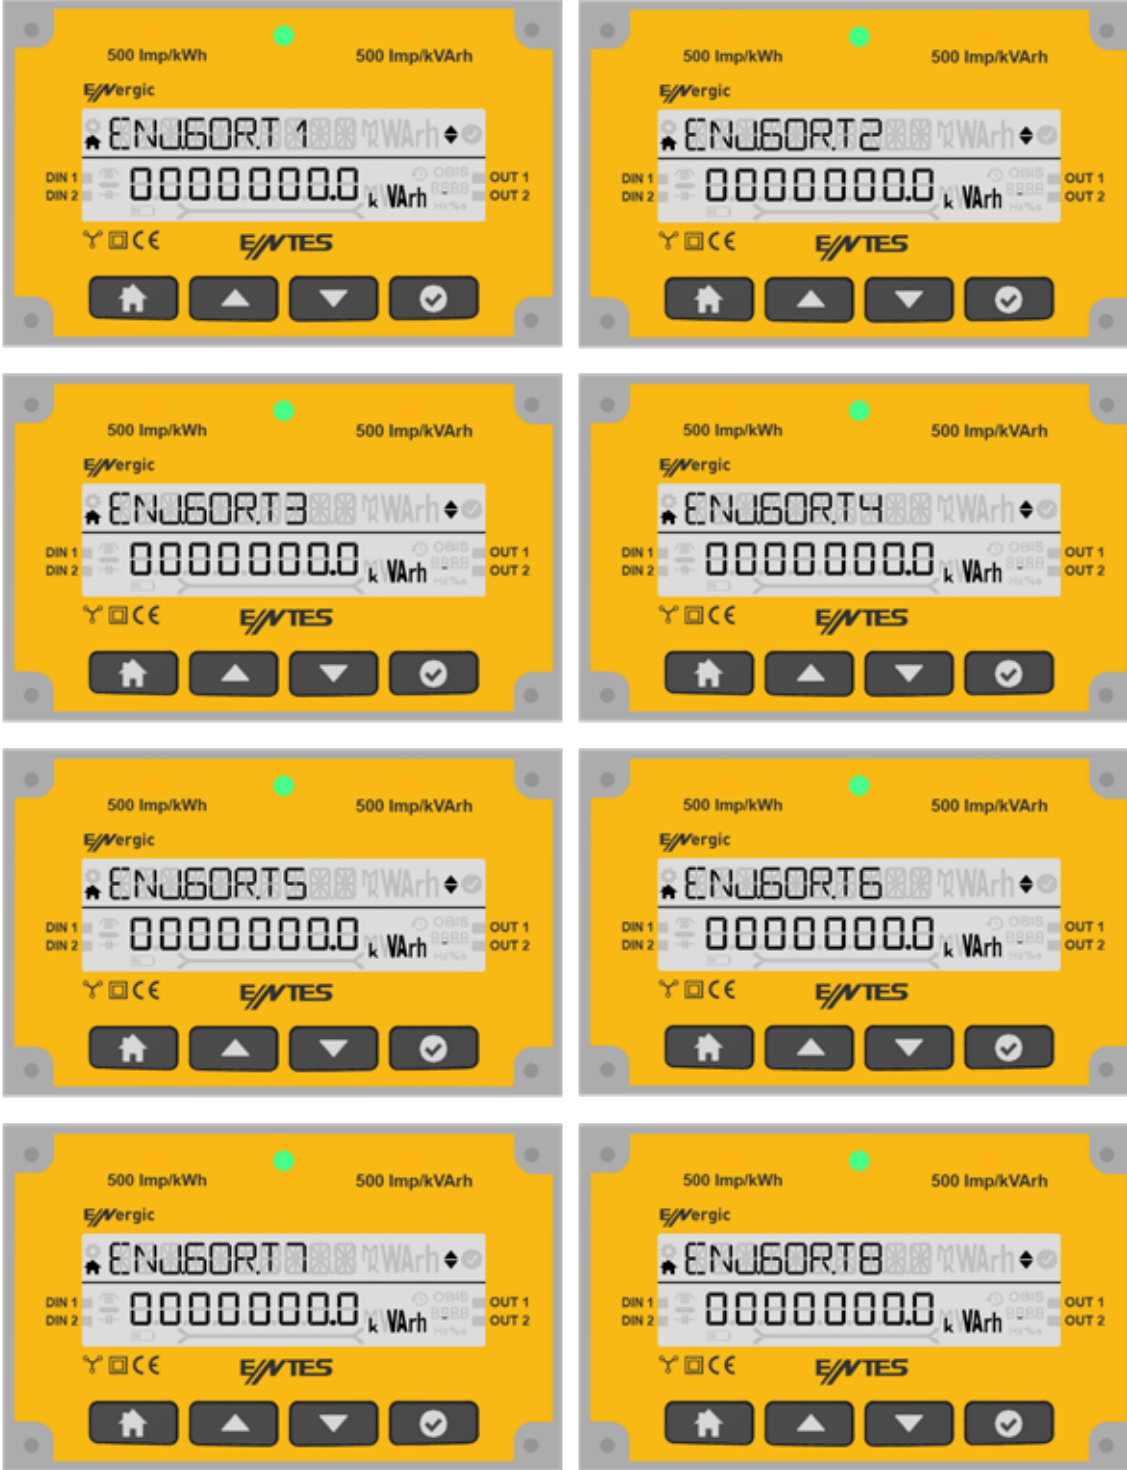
500 Imp/kWh
500 Imp/kVArh
ENergic
ENJ6ORT 1
DIN 1
DIN 2
0000000.0 kVArh
OUT 1
OUT 2
CE
ENTES

500 Imp/kWh
500 Imp/kVArh
ENergic
ENJ6ORT2
DIN 1
DIN 2
0000000.0 kVArh
OUT 1
OUT 2
CE
ENTES

500 Imp/kWh
500 Imp/kVArh
ENergic
ENJ6ORT3
DIN 1
DIN 2
0000000.0 kVArh
OUT 1
OUT 2
CE
ENTES

500 Imp/kWh
500 Imp/kVArh
ENergic
ENJ6ORT4
DIN 1
DIN 2
0000000.0 kVArh
OUT 1
OUT 2
CE
ENTES

500 Imp/kWh
500 Imp/kVArh
ENergic
ENJ6ORT5
DIN 1
DIN 2
0000000.0 kVArh
OUT 1
OUT 2
CE
ENTES

500 Imp/kWh
500 Imp/kVArh
ENergic
ENJ6ORT6
DIN 1
DIN 2
0000000.0 kVArh
OUT 1
OUT 2
CE
ENTES

500 Imp/kWh
500 Imp/kVArh
ENergic
ENJ6ORT7
DIN 1
DIN 2
0000000.0 kVArh
OUT 1
OUT 2
CE
ENTES

500 Imp/kWh
500 Imp/kVArh
ENergic
ENJ6ORT8
DIN 1
DIN 2
0000000.0 kVArh
OUT 1
OUT 2
CE
ENTES